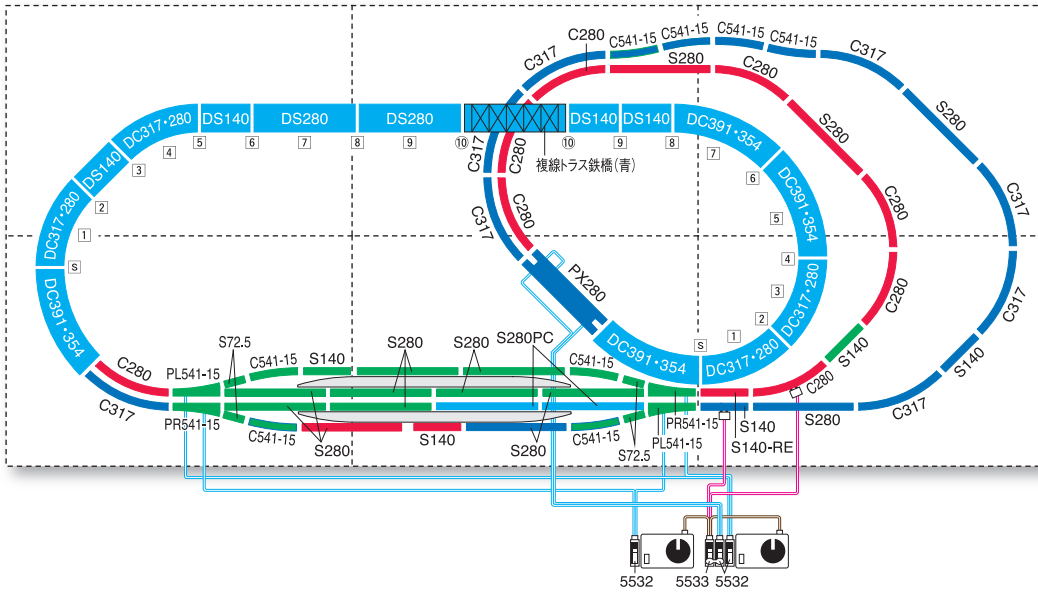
C280
C541-15
C541-15
C541-15
C541-15
C317
C317
S280
C280
S280
DS140
DS280
DS280
DS140
DS140
DC391・354
DC317・280
4
5
6
7
8
9
⑩
⑩
9
8
7
DS140
3
C317
C280
複線トラス鉄橋(青)
S280
6
C280
2
DC317・280
C280
C317
5
DC391・354
1
C317
S
C317
4
PX280
DC391・354
3
DC317・280
C280
2
1
S
S140
S72.5
S280
S280
S280PC
DC391・354
DC317・280
S140
C280
C541-15
S140
C541-15
C280
PL541-15
C280
C317
C317
S280
PR541-15
C541-15
S280
S140
S280
C541-15
PR541-15
PL541-15
S140
S140-RE
S72.5
5532
5533
5532